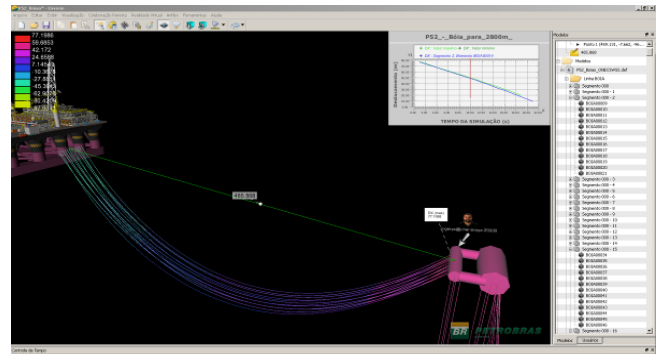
PS2_Boias* - Dinamic

Arquivo Editar Exibir Visualização Configuração Geral Avaliador Virtual Janela Ferramentas Ajuda

77.1986
59.6853
42.172
24.6586
7.1454
-10.3679
-27.8813
-45.3946
-62.9079
-80.4213
-97.9

PS2_-_Bóia_para_2800m_

TEMPO DA SIMULAÇÃO (s)

Deslocamento (m)

405.508

BR PETROBRAS

Modelos

Linha BOIA

Segmento 000 - 0
Segmento 000 - 1
Segmento 000 - 2
BOIA88809
BOIA88810
BOIA88811
BOIA88812
BOIA88813
BOIA88814
BOIA88815
BOIA88816
BOIA88817
BOIA88818
BOIA88819
BOIA88820
BOIA88821
Segmento 000 - 3
Segmento 000 - 4
Segmento 000 - 5
Segmento 000 - 6
Segmento 000 - 7
Segmento 000 - 8
Segmento 000 - 9
Segmento 000 - 10
Segmento 000 - 11
Segmento 000 - 12
Segmento 000 - 13
Segmento 000 - 14
Segmento 000 - 15
BOIA88834
BOIA88835
BOIA88836
BOIA88837
BOIA88838
BOIA88839
BOIA88840
BOIA88841
BOIA88842
BOIA88843
BOIA88844
BOIA88845
BOIA88846
Segmento 000 - 16

Modelos Usuários

Controle de Tempo